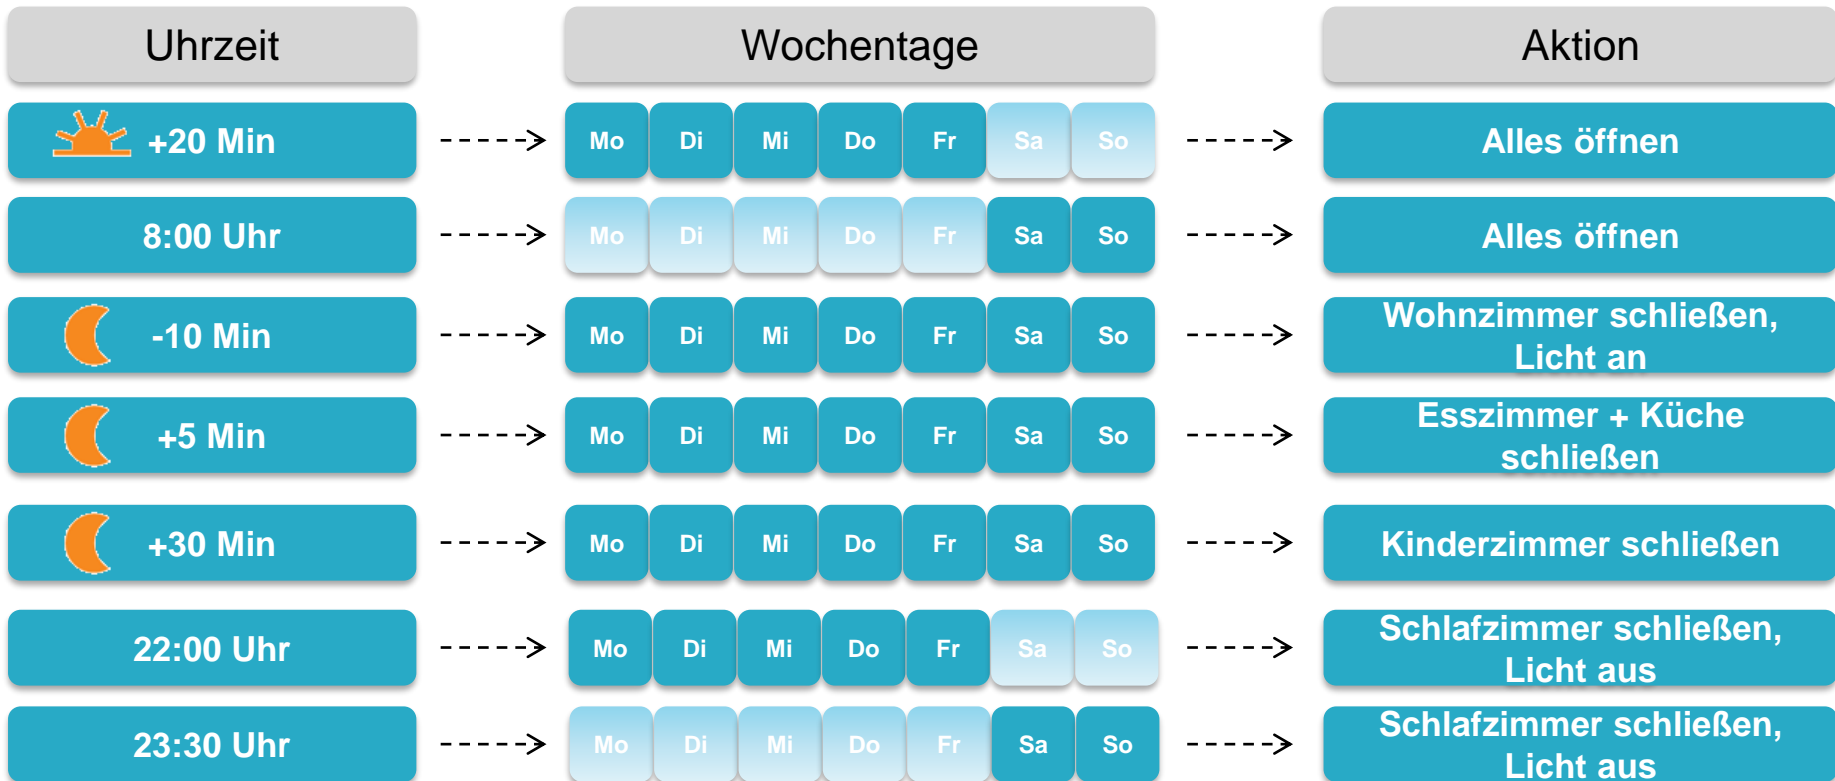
| Uhrzeit | Wochentage | Aktion |
|---|---|---|
| +20 Min | Mo Di Mi Do Fr Sa So | Alles öffnen |
| 8:00 Uhr | Mo Di Mi Do Fr Sa So | Alles öffnen |
| -10 Min | Mo Di Mi Do Fr Sa So | Wohnzimmer schließen, Licht an |
| +5 Min | Mo Di Mi Do Fr Sa So | Esszimmer + Küche schließen |
| +30 Min | Mo Di Mi Do Fr Sa So | Kinderzimmer schließen |
| 22:00 Uhr | Mo Di Mi Do Fr Sa So | Schlafzimmer schließen, Licht aus |
| 23:30 Uhr | Mo Di Mi Do Fr Sa So | Schlafzimmer schließen, Licht aus |